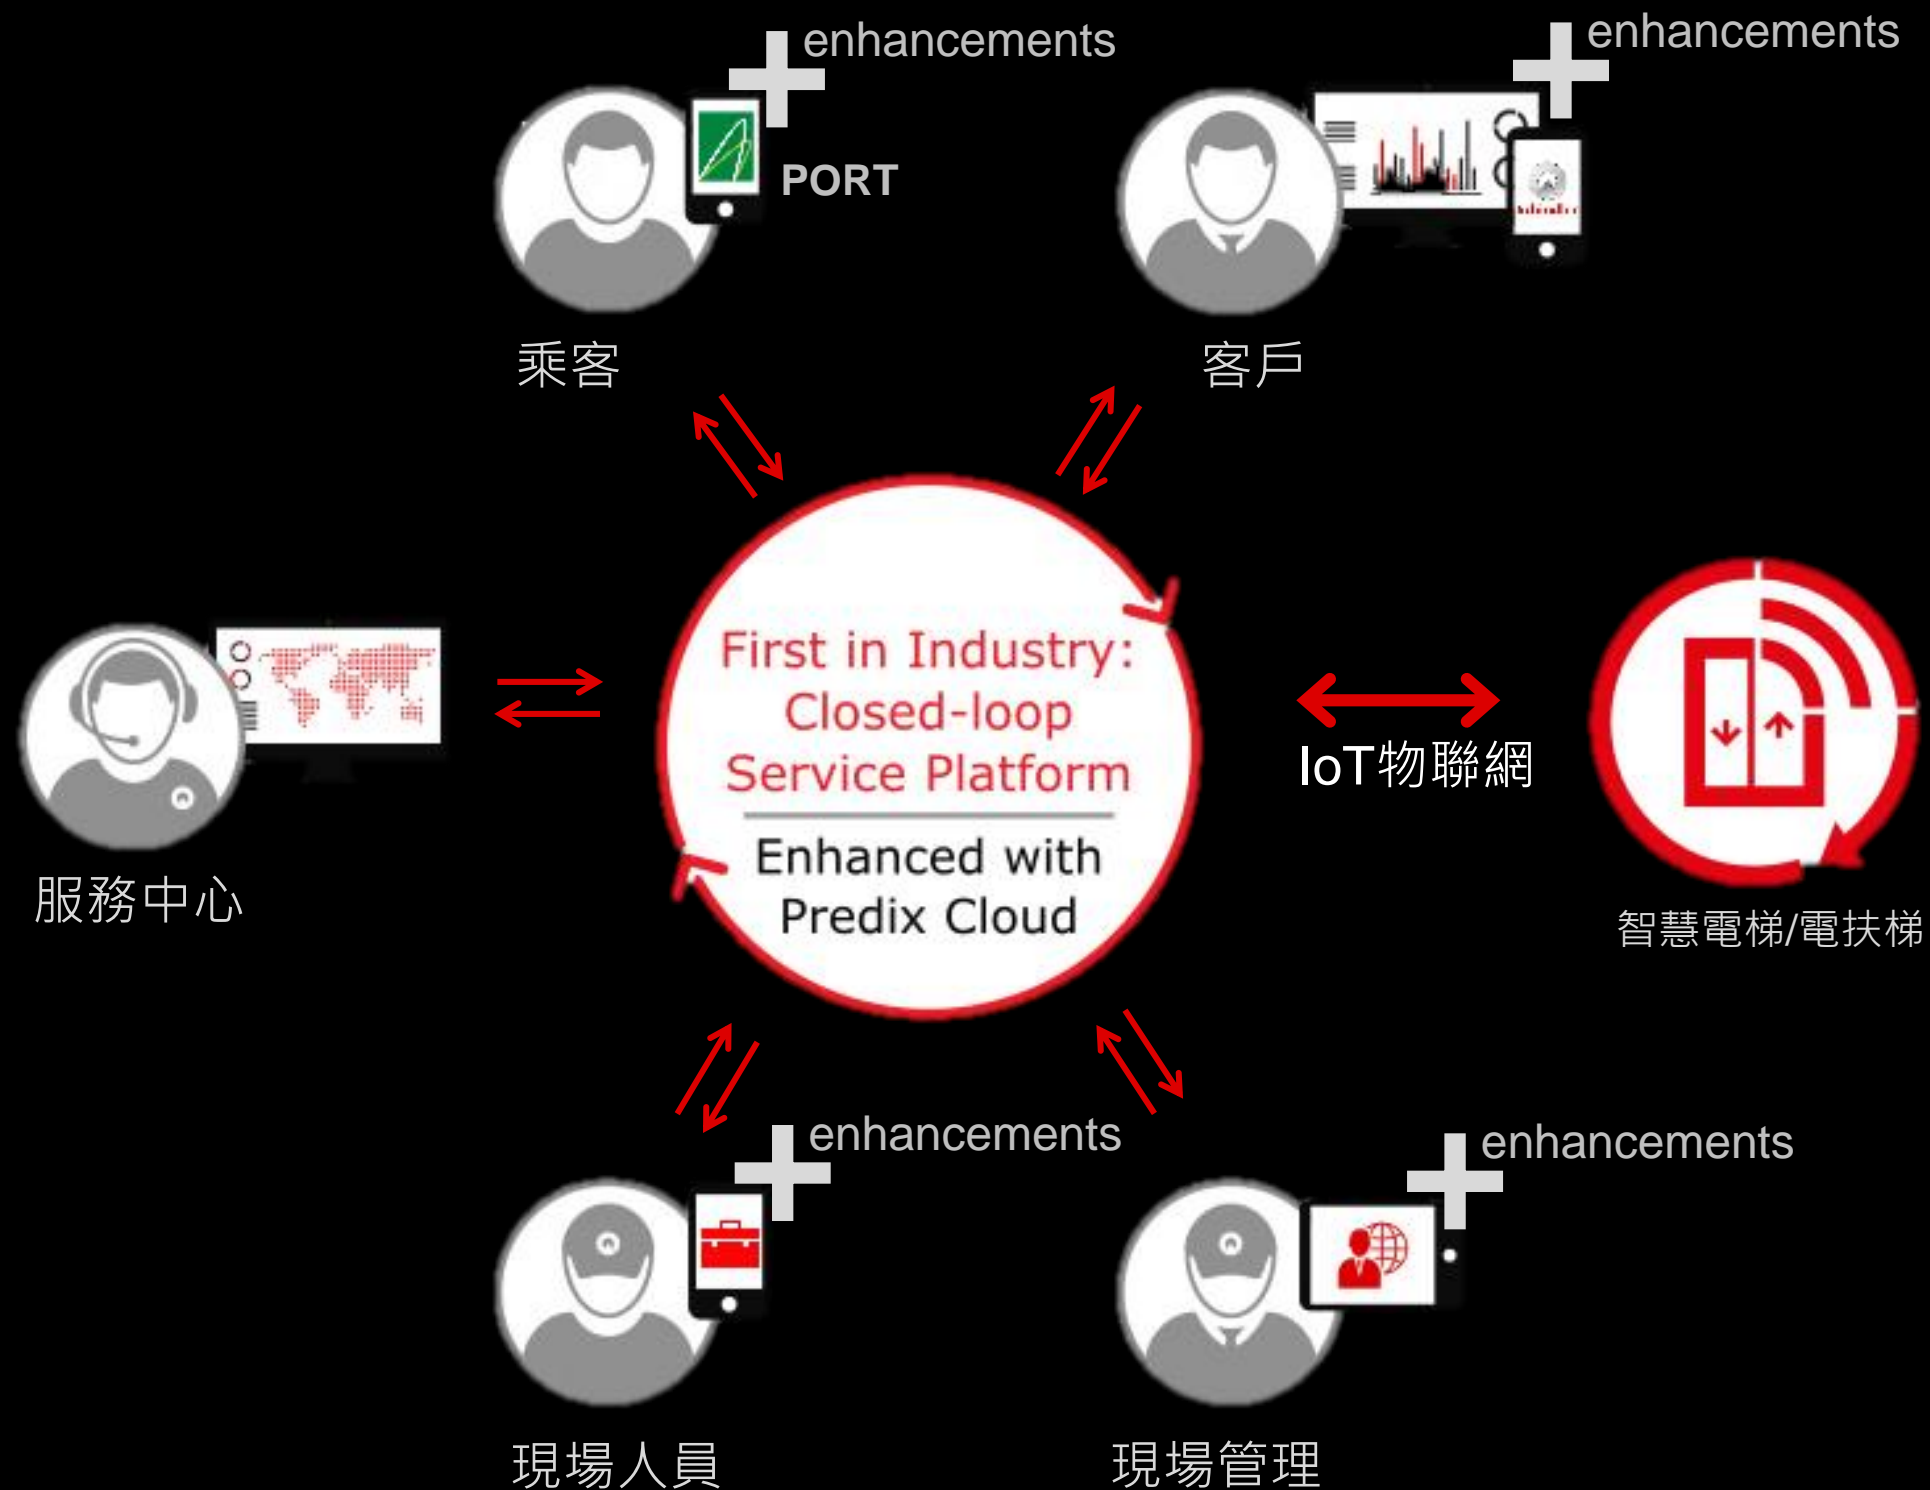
enhancements

PORT

乘客

enhancements

客戶

服務中心

First in Industry: Closed-loop Service Platform

Enhanced with Predix Cloud

IoT物聯網

智慧電梯/電扶梯

enhancements

現場人員

enhancements

現場管理